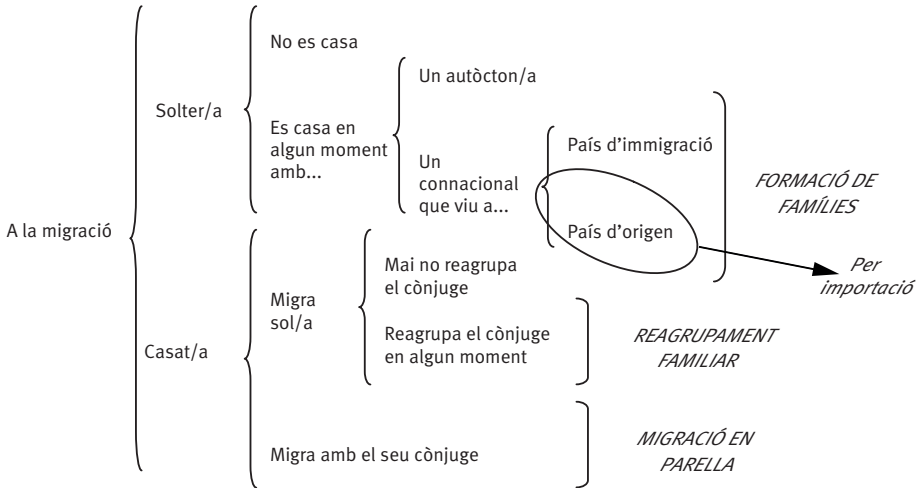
A la migració

Solter/a

No es casa

Es casa en algun moment amb...

Un autòcton/a

Un connacional que viu a...

País d'immigració

País d'origen

FORMACIÓ DE FAMÍLIES

Per importació

Casat/a

Migra sol/a

Mai no reagrupa el cònjuge

Reagrupa el cònjuge en algun moment

REAGRUPAMENT FAMILIAR

Migra amb el seu cònjuge

MIGRACIÓ EN PARELLA